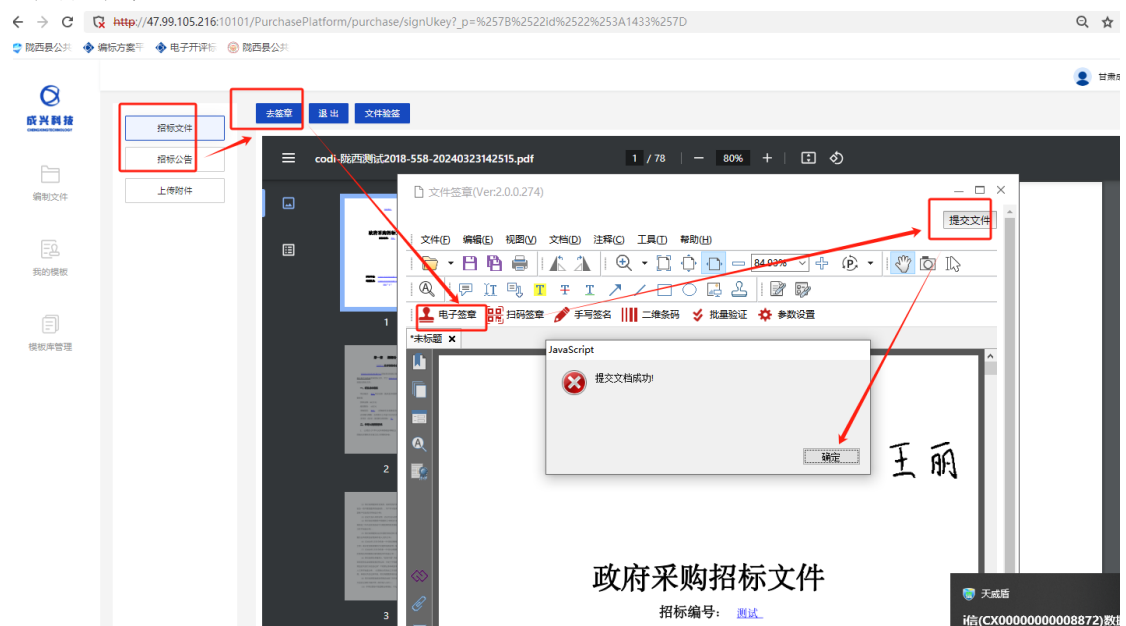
http://47.99.105.216:10101/PurchasePlatform/purchase/signUkey?_p=%257B%2522id%2522%253A1433%257D

陇西县公共 编标方案平 电子开评标 陇西县公共

甘肃

成兴科技

编制文件

我的模板

模板库管理

招标文件

招标公告

上传附件

去签章 退出 文件验签

codi-陇西测试2018-558-20240323142515.pdf 1 / 78 80%

1

2

3

文件签章(Ver:2.0.0.274)

提交文件

文件(F) 编辑(E) 视图(V) 文档(D) 注释(C) 工具(T) 帮助(H)

84.93%

电子签章 扫码签章 手写签名 二维条码 批量验证 参数设置

*未标题

JavaScript

提交文档成功!

确定

王丽

政府采购招标文件

招标编号: 测试

天威盾

i信(CX00000000008872)数